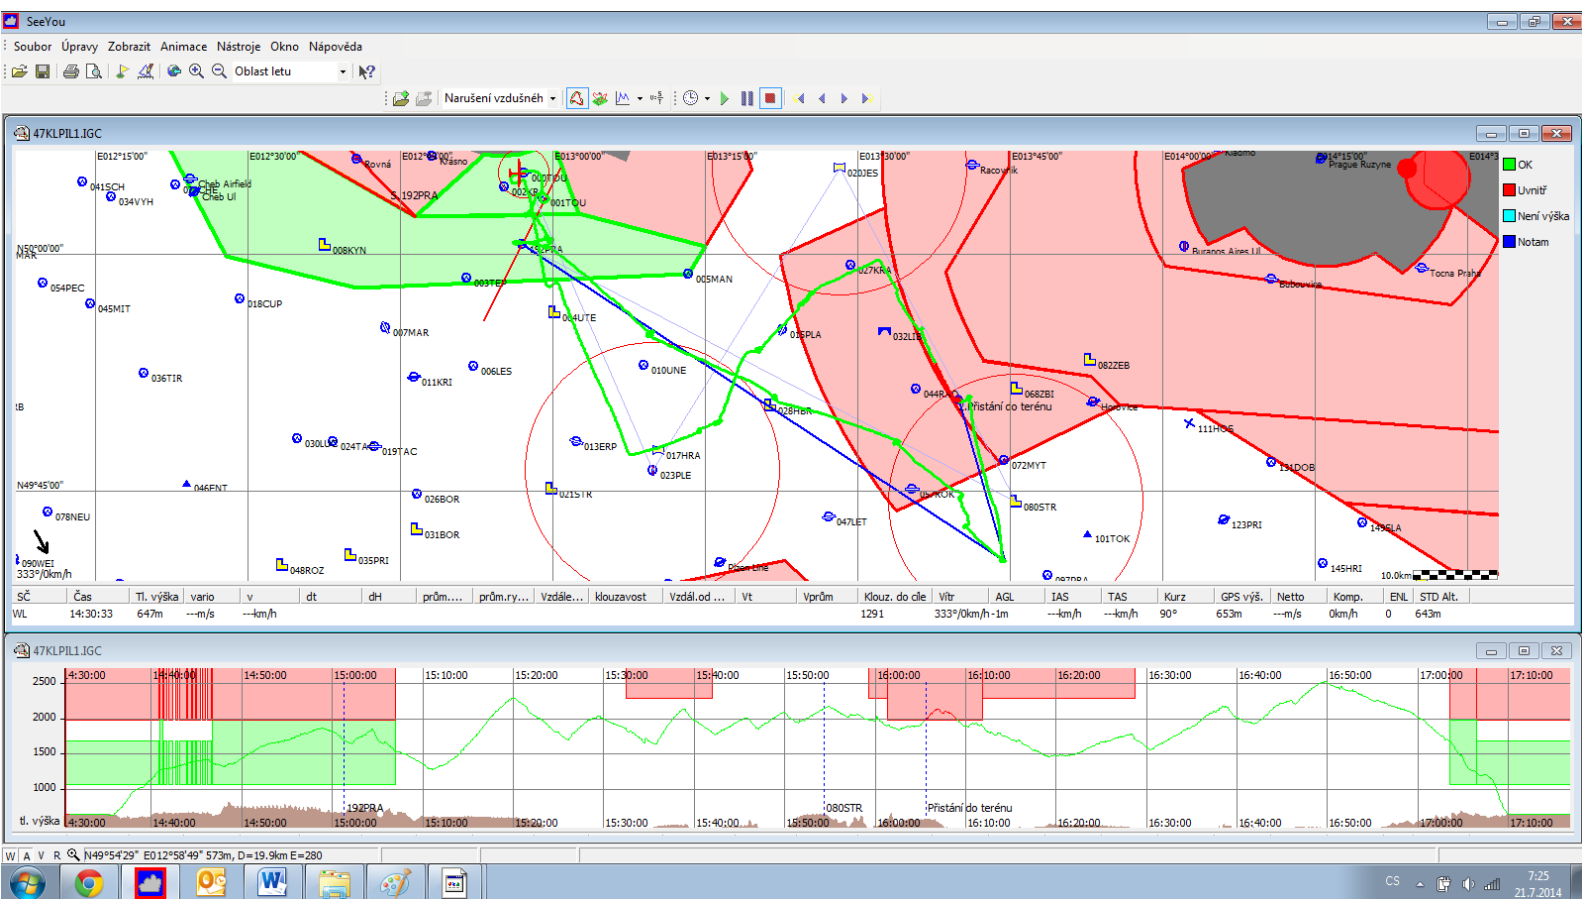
SeeYou

Soubor Úpravy Zobrazit Animace Nástroje Okno Nápověda

Oblast letu

Narušení vzdušnéh

47KLPIL1.IGC

E012°15'00" E012°30'00" E012°45'00" E013°00'00" E013°15'00" E013°30'00" E013°45'00" E014°00'00" E014°15'00" E014°3

N50°00'00"
N49°45'00"

041SCH 034VYH Cheb Airfield Cheb Ul Rovná Kłasno 192PRA 002KR 001TOU 008KYN 003TEP 005MAN 054PEC 045MIT 018CUP 007MAR 004UTE 036TIR 011KRI 006LES 010UNE 030LUC 024TAC 019TAC 013ERP 017HRA 023PLE 046ENT 026BOR 021STR 078NEU 031BOR 090WEI 035PRI 048ROZ Plzen Line 020JES Racovník 027KRA 015PLA 032LIB 028HOR 044RAK Přistání do terénu 068ZBI 072MYT 057KOK 047LET 080STR 101TOK 082ZEB Horovice 111HOS 131DOB 123PRI 149SLA 145HRI 097PRA Buranos Aires Ul Bubovice Tocna Praha Prague Ruzyne Kladno

OK
Uvnitř
Není výška
Notam

333°/0km/h
10.0km

| SČ | Čas | Tl. výška | vario | v | dt | dH | prům.... | prům.ry... | Vzdále... | klouzavost | Vzdál.od ... | Vt | Vprům | Klouz. do cíle | Vítr | AGL | IAS | TAS | Kurz | GPS výš. | Netto | Komp. | ENL | STD Alt. |
|---|---|---|---|---|---|---|---|---|---|---|---|---|---|---|---|---|---|---|---|---|---|---|---|---|
| WL | 14:30:33 | 647m | ---m/s | ---km/h | | | | | | | | | | 1291 | 333°/0km/h | -1m | ---km/h | ---km/h | 90° | 653m | ---m/s | 0km/h | 0 | 643m |

47KLPIL1.IGC

2500 2000 1500 1000 tl. výška

14:30:00 14:40:00 14:50:00 15:00:00 15:10:00 15:20:00 15:30:00 15:40:00 15:50:00 16:00:00 16:10:00 16:20:00 16:30:00 16:40:00 16:50:00 17:00:00 17:10:00

192PRA 080STR Přistání do terénu

W A V R N49°54'29" E012°58'49" 573m, D=19.9km E=280

CS 7:25 21.7.2014